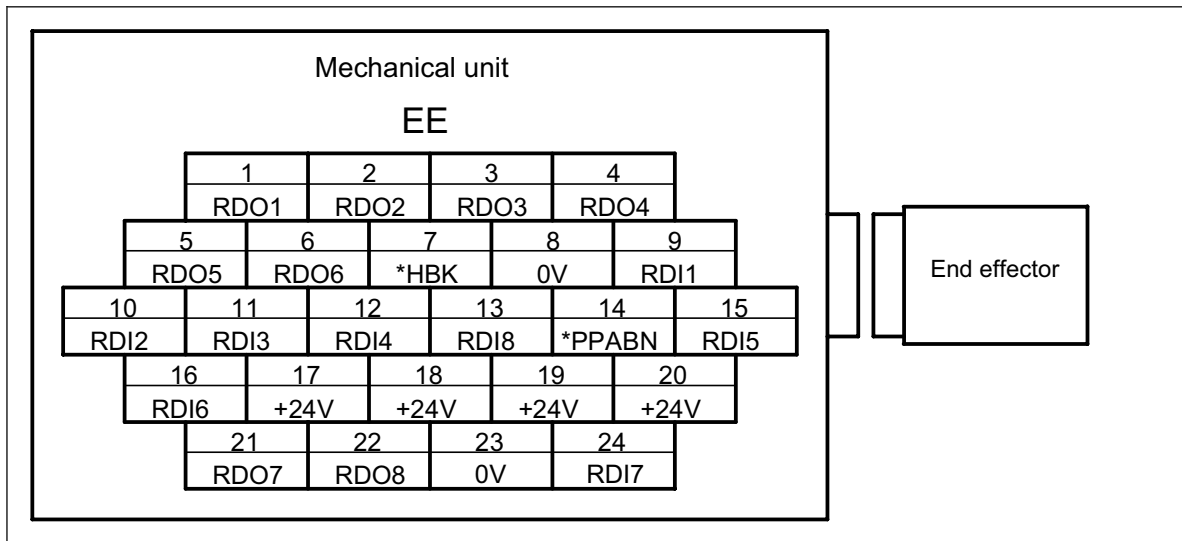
Mechanical unit

EE

| 1 | 2 | 3 | 4 |
|---|---|---|---|
| RDO1 | RDO2 | RDO3 | RDO4 |

| 5 | 6 | 7 | 8 | 9 |
|---|---|---|---|---|
| RDO5 | RDO6 | *HBK | 0V | RDI1 |

| 10 | 11 | 12 | 13 | 14 | 15 |
|---|---|---|---|---|---|
| RDI2 | RDI3 | RDI4 | RDI8 | *PPABN | RDI5 |

| 16 | 17 | 18 | 19 | 20 |
|---|---|---|---|---|
| RDI6 | +24V | +24V | +24V | +24V |

| 21 | 22 | 23 | 24 |
|---|---|---|---|
| RDO7 | RDO8 | 0V | RDI7 |

End effector